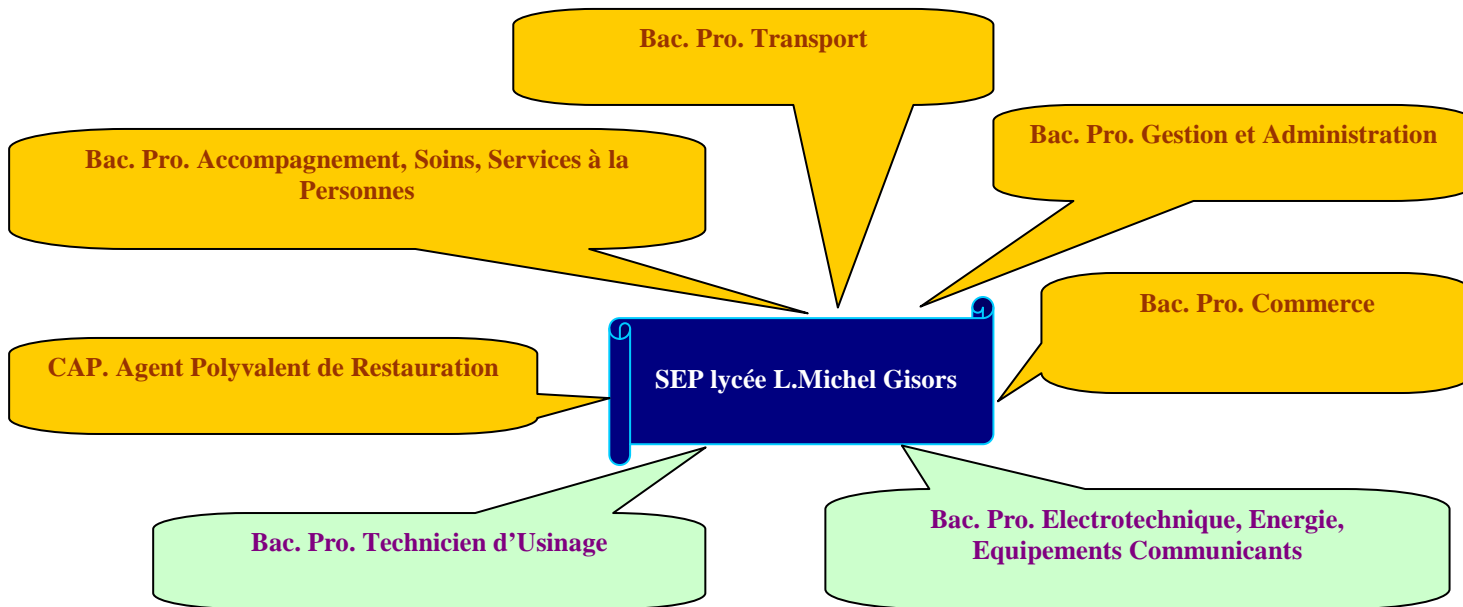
Bac. Pro. Transport

Bac. Pro. Accompagnement, Soins, Services à la Personnes

Bac. Pro. Gestion et Administration

Bac. Pro. Commerce

CAP. Agent Polyvalent de Restauration

SEP lycée L.Michel Gisors

Bac. Pro. Technicien d'Usinage

Bac. Pro. Electrotechnique, Energie, Equipements Communicants